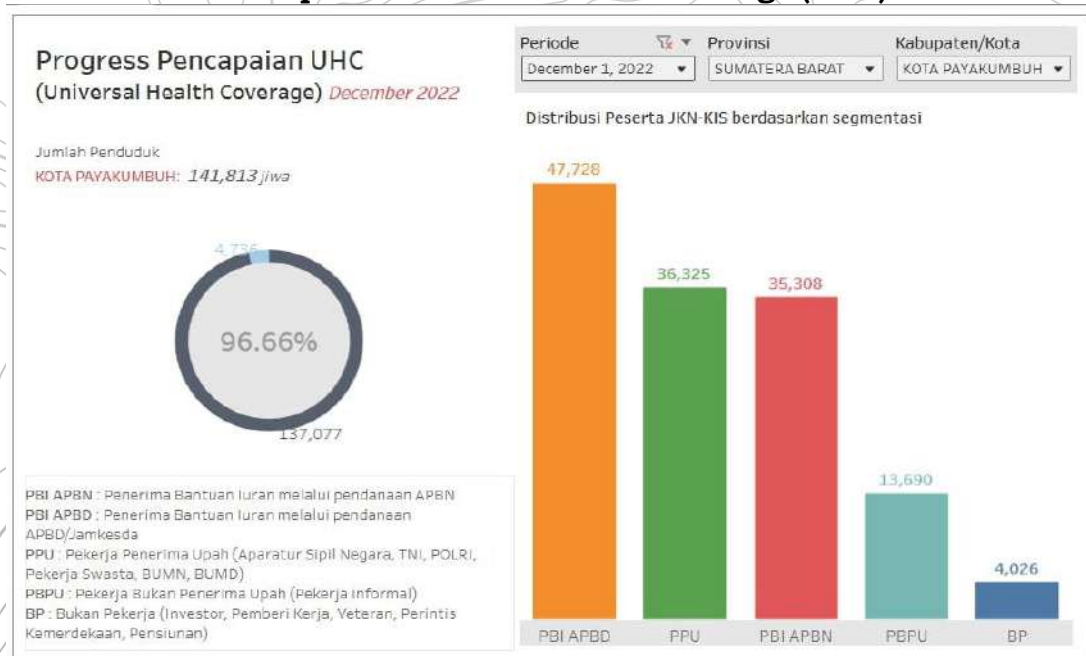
Progress Pencapaian UHC
(Universal Health Coverage) December 2022

Periode
December 1, 2022
Provinsi
SUMATERA BARAT
Kabupaten/Kota
KOTA PAYAKUMBUH

Jumlah Penduduk
KOTA PAYAKUMBUH: 141,813 jiwa

4,736
96.66%
137,077

Distribusi Peserta JKN-KIS berdasarkan segmentasi

47,728
36,325
35,308
13,690
4,026

PBI APBD
PPU
PBI APBN
PBPU
BP

PBI APBN : Penerima Bantuan Iuran melalui pendanaan APBN
PBI APBD : Penerima Bantuan Iuran melalui pendanaan APBD/Jamkesda
PPU : Pekerja Penerima Upah (Aparatur Sipil Negara, TNI, POLRI, Pekerja Swasta, BUMN, BUMD)
PBPU : Pekerja Bukan Penerima Upah (Pekerja Informal)
BP : Bukan Pekerja (Investor, Pemberi Kerja, Veteran, Perintis Kemerdekaan, Pensiunan)